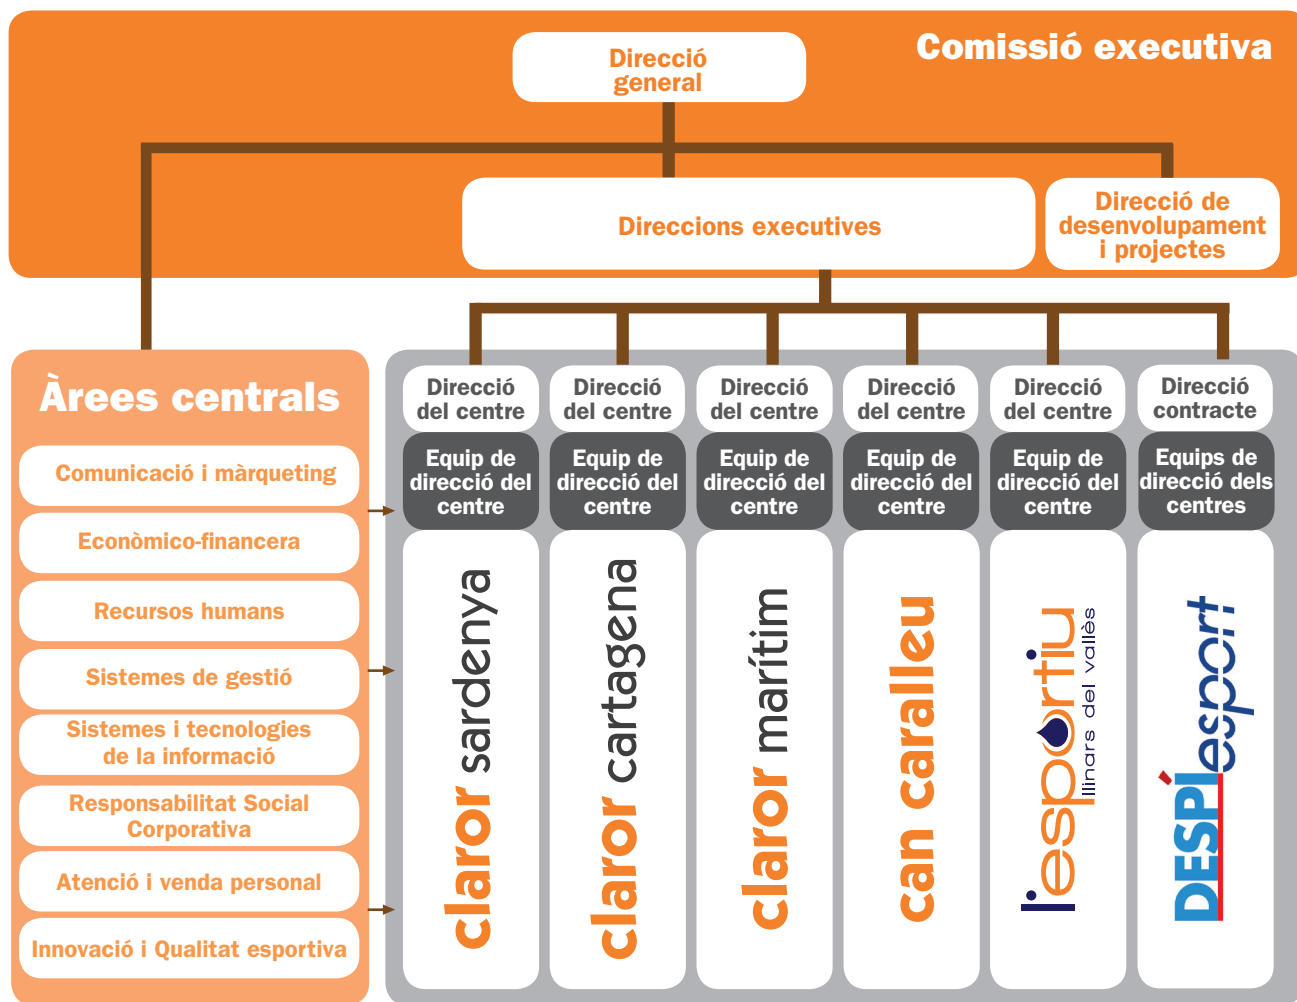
Comissió executiva

Direcció general

Direccions executives

Direcció de desenvolupament i projectes

Àrees centrals

Comunicació i màrqueting

Econòmico-financera

Recursos humans

Sistemes de gestió

Sistemes i tecnologies de la informació

Responsabilitat Social Corporativa

Atenció i venda personal

Innovació i Qualitat esportiva

Direcció del centre

Equip de direcció del centre

claror sardenya

Direcció del centre

Equip de direcció del centre

claror cartagena

Direcció del centre

Equip de direcció del centre

claror marítim

Direcció del centre

Equip de direcció del centre

can caralleu

Direcció del centre

Equip de direcció del centre

lesportiu llinars del vallès

Direcció contracte

Equips de direcció dels centres

DESPIesport